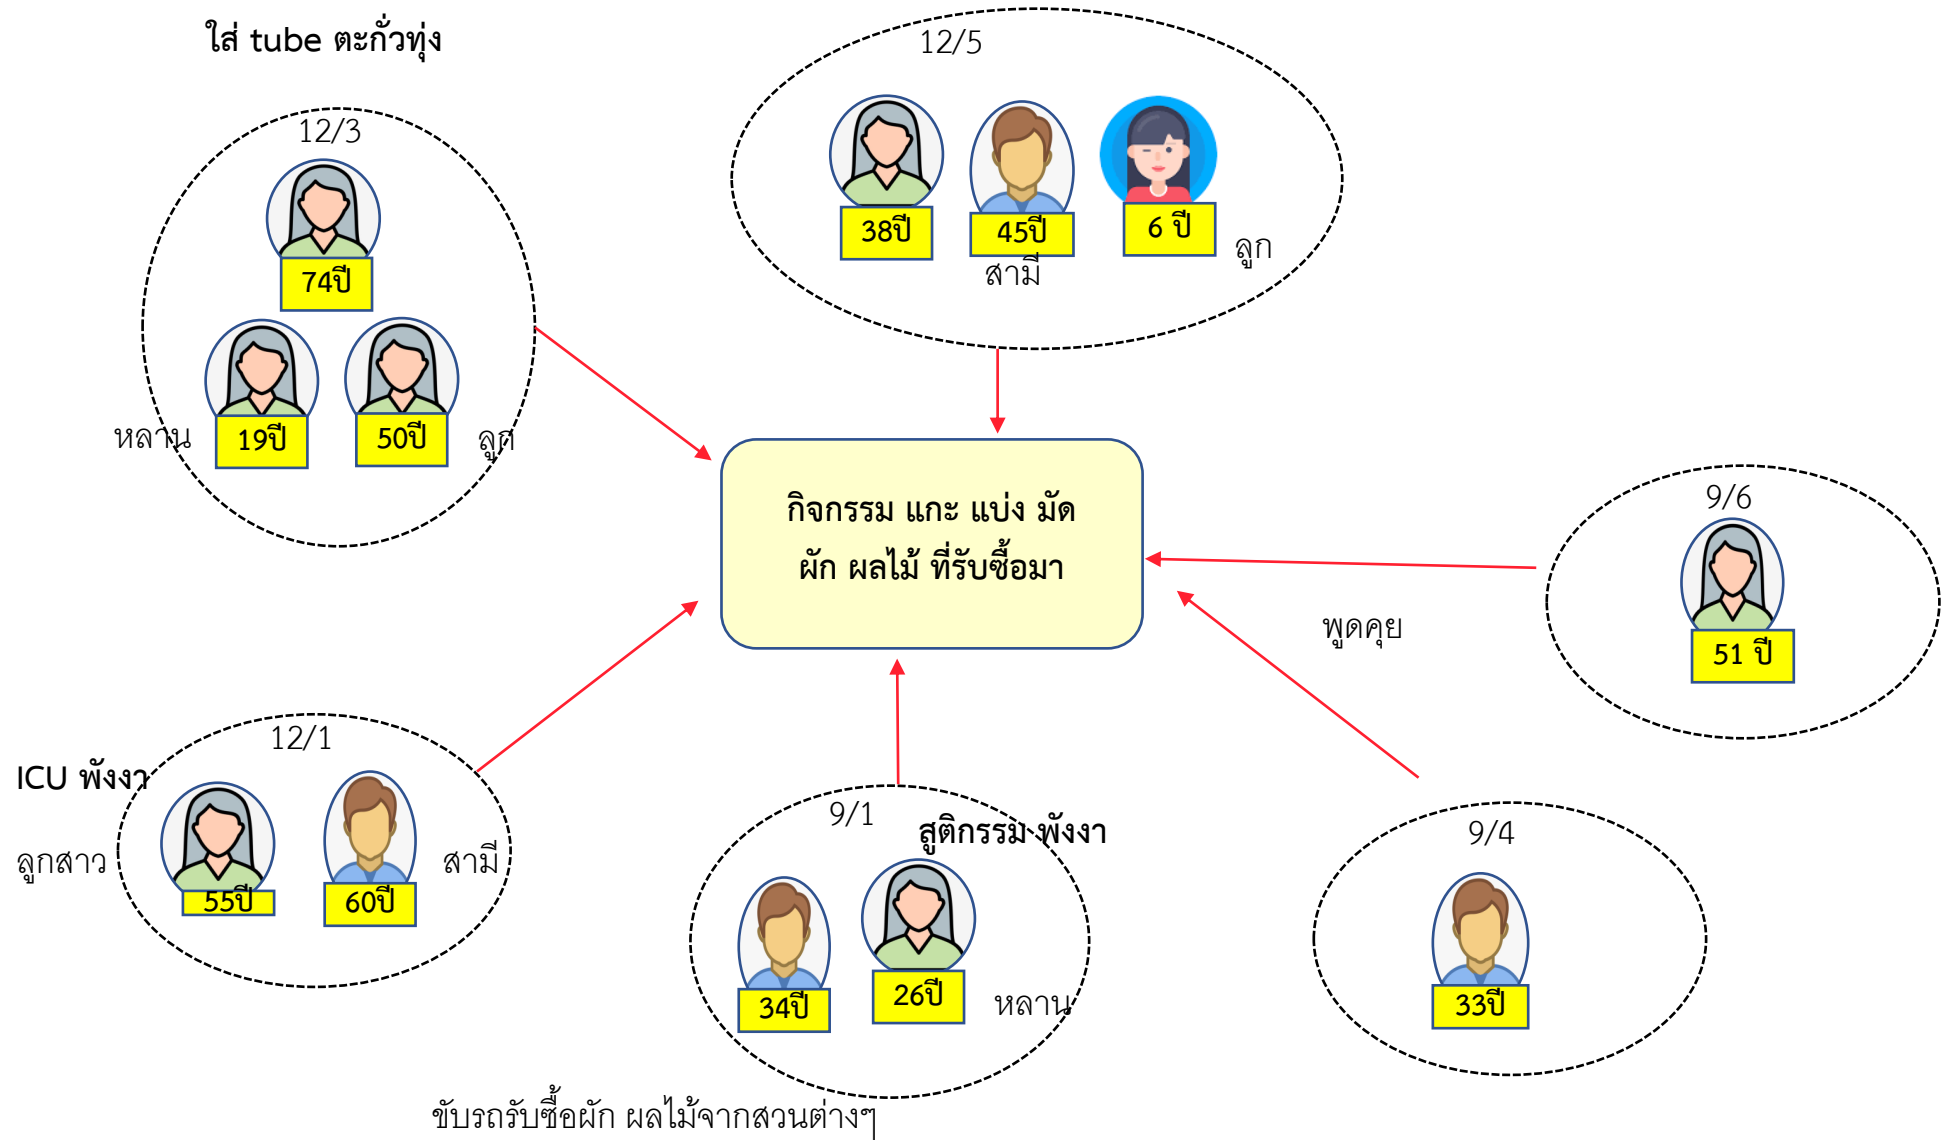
ใส่ tube ตะกั่วทุ่ง

12/3

74ปี

หลาน 19ปี

50ปี ลูก

12/5

38ปี

45ปี สามี

6 ปี ลูก

กิจกรรม แกะ แบ่ง มัด ผัก ผลไม้ ที่รับซื้อมา

9/6

51 ปี

พูดคุย

ICU พังงา

12/1

ลูกสาว 55ปี

60ปี สามี

9/1

สูติกรรม พังงา

34ปี

26ปี หลาน

9/4

33ปี

ขับรถรับซื้อผัก ผลไม้จากสวนต่างๆ